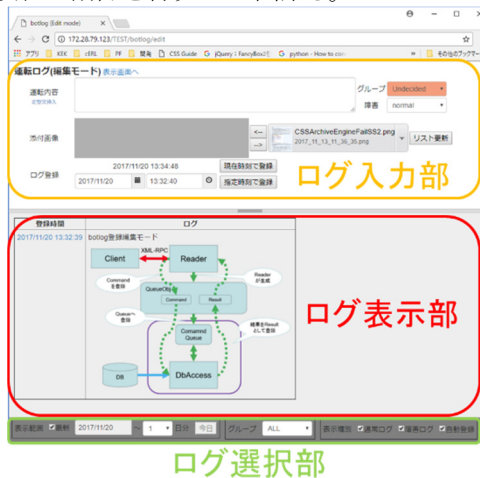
botlog (Edit mode)

172.28.79.123/TEST/botlog/edit

アプリ KEK cERL PF 競走 CSS Guide jQuery | fancyBox G python - How to co » その他のブックマーク

運転ログ(編集モード) 表示画面へ

運転内容
定型文挿入

グループ Undecided
障害 normal

添付画像
←
→
CSSArchiveEngineFailSS2.png
2017_11_13_11_36_35.png
リスト更新

2017/11/20 13:34:48
ログ登録 2017/11/20 13:32:40
現在時刻で登録
指定時刻で登録

ログ入力部

登録時間 ログ
2017/11/20 13:32:39 botlog登録編集モード

Client XML-RPC Reader
Command を登録
Reader が生成
QueueObj
Command Result
Queueへ 登録
Commend Queue
結果をResult として登録
DB DbAccess

ログ表示部

表示範囲 期間 2017/11/20 ~ 1 日分 今日 グループ ALL 表示種別 通常ログ 障害ログ 自動登録

ログ選択部